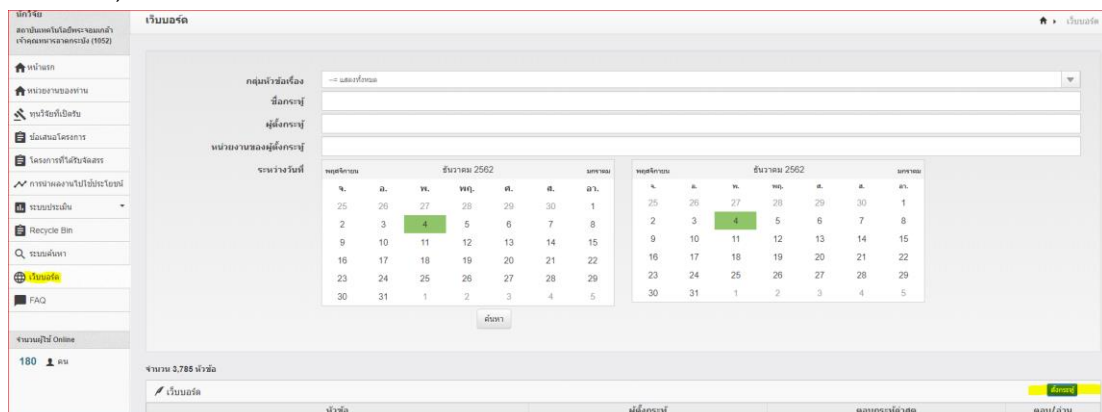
นักวิจัย
สถาบันเทคโนโลยีพระจอมเกล้าเจ้าคุณทหารลาดกระบัง (1052)

หน้าแรก
หน่วยงานของท่าน
ทุนวิจัยที่เปิดรับ
ข้อเสนอโครงการ
โครงการที่ได้รับจัดสรร
การนำผลงานไปใช้ประโยชน์
ระบบประเมิน
Recycle Bin
ระบบค้นหา
เว็บบอร์ด
FAQ

จำนวนผู้ใช้ Online
180 คน

เว็บบอร์ด

เว็บบอร์ด

กลุ่มหัวข้อเรื่อง
-- แสดงทั้งหมด
ชื่อกระทู้
ผู้ตั้งกระทู้
หน่วยงานของผู้ตั้งกระทู้
ระหว่างวันที่

| พฤศจิกายน | | | ธันวาคม 2562 | | | มกราคม |
|---|---|---|---|---|---|---|
| จ. | อ. | พ. | พฤ. | ศ. | ส. | อา. |
| 25 | 26 | 27 | 28 | 29 | 30 | 1 |
| 2 | 3 | 4 | 5 | 6 | 7 | 8 |
| 9 | 10 | 11 | 12 | 13 | 14 | 15 |
| 16 | 17 | 18 | 19 | 20 | 21 | 22 |
| 23 | 24 | 25 | 26 | 27 | 28 | 29 |
| 30 | 31 | 1 | 2 | 3 | 4 | 5 |

| พฤศจิกายน | | | ธันวาคม 2562 | | | มกราคม |
|---|---|---|---|---|---|---|
| จ. | อ. | พ. | พฤ. | ศ. | ส. | อา. |
| 25 | 26 | 27 | 28 | 29 | 30 | 1 |
| 2 | 3 | 4 | 5 | 6 | 7 | 8 |
| 9 | 10 | 11 | 12 | 13 | 14 | 15 |
| 16 | 17 | 18 | 19 | 20 | 21 | 22 |
| 23 | 24 | 25 | 26 | 27 | 28 | 29 |
| 30 | 31 | 1 | 2 | 3 | 4 | 5 |

ค้นหา

จำนวน 3,785 หัวข้อ

เว็บบอร์ด
ตั้งกระทู้

หัวข้อ | ผู้ตั้งกระทู้ | ตอบกระทู้ล่าสุด | ตอบ/อ่าน